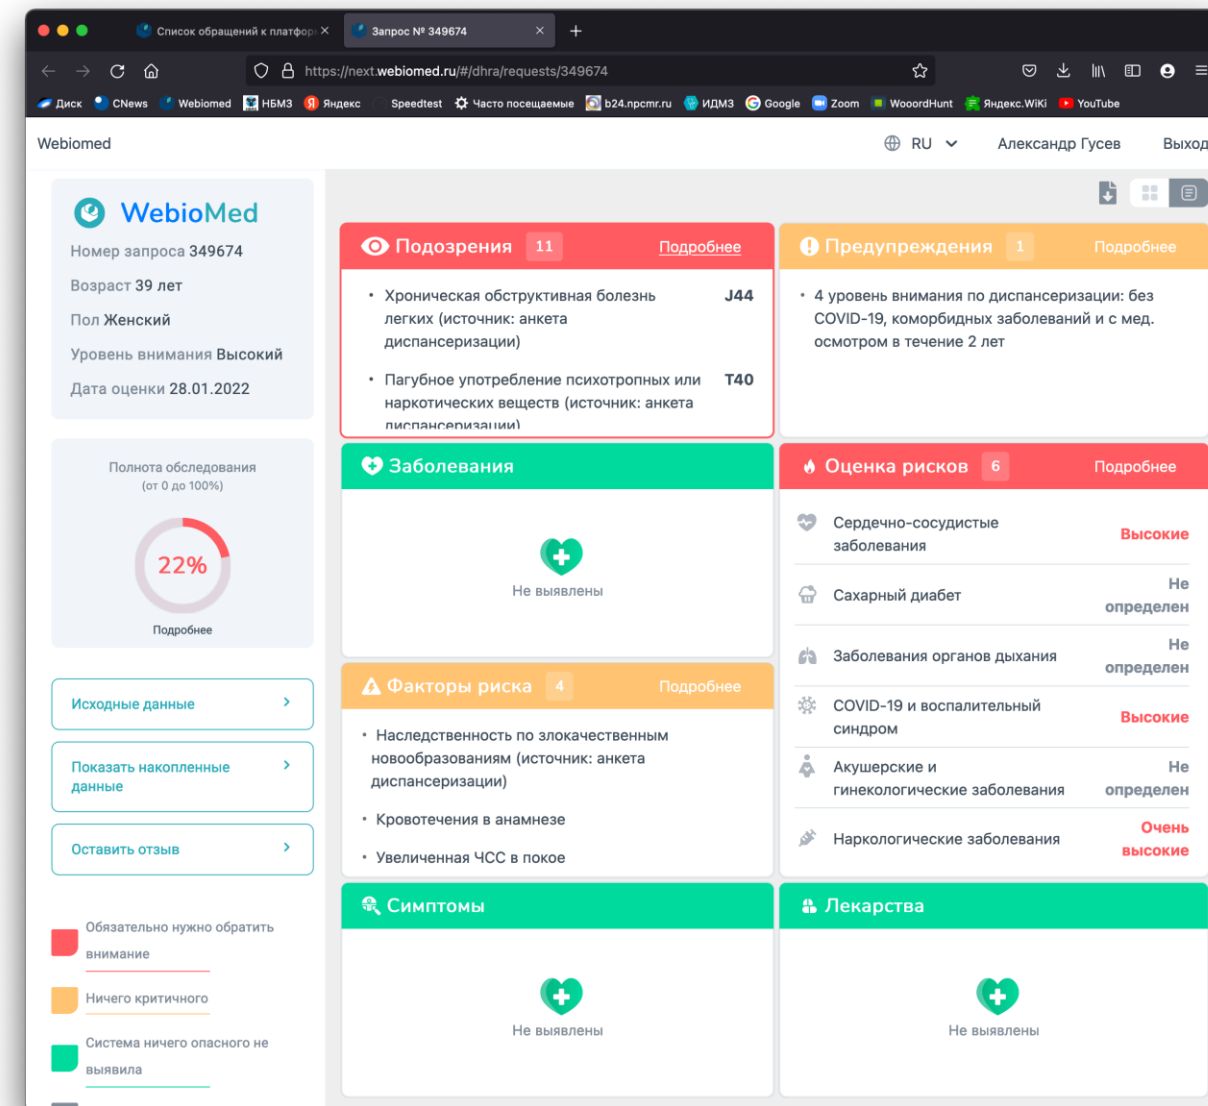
Список обращений к платфор ×
Запрос № 349674 ×
+

https://next.webiomed.ru/#/dhra/requests/349674

Диск CNews Webiomed НБМЗ Яндекс Speedtest Часто посещаемые b24.npcmr.ru ИДМЗ Google Zoom WooordHunt Яндекс.WiKi YouTube

Webiomed
RU
Александр Гусев
Выход

WebioMed
Номер запроса 349674
Возраст 39 лет
Пол Женский
Уровень внимания Высокий
Дата оценки 28.01.2022

Полнота обследования
(от 0 до 100%)
22%
Подробнее

Исходные данные
Показать накопленные данные
Оставить отзыв

Обязательно нужно обратить внимание
Ничего критичного
Система ничего опасного не выявила

Подозрения 11 Подробнее
• Хроническая обструктивная болезнь легких (источник: анкета диспансеризации) J44
• Пагубное употребление психотропных или наркотических веществ (источник: анкета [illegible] T40

Предупреждения 1 Подробнее
• 4 уровень внимания по диспансеризации: без COVID-19, коморбидных заболеваний и с мед. осмотром в течение 2 лет

Заболевания
Не выявлены

Оценка рисков 6 Подробнее
Сердечно-сосудистые заболевания Высокие
Сахарный диабет Не определен
Заболевания органов дыхания Не определен
COVID-19 и воспалительный синдром Высокие
Акушерские и гинекологические заболевания Не определен
Наркологические заболевания Очень высокие

Факторы риска 4 Подробнее
• Наследственность по злокачественным новообразованиям (источник: анкета диспансеризации)
• Кровотечения в анамнезе
• Увеличенная ЧСС в покое

Симптомы
Не выявлены

Лекарства
Не выявлены